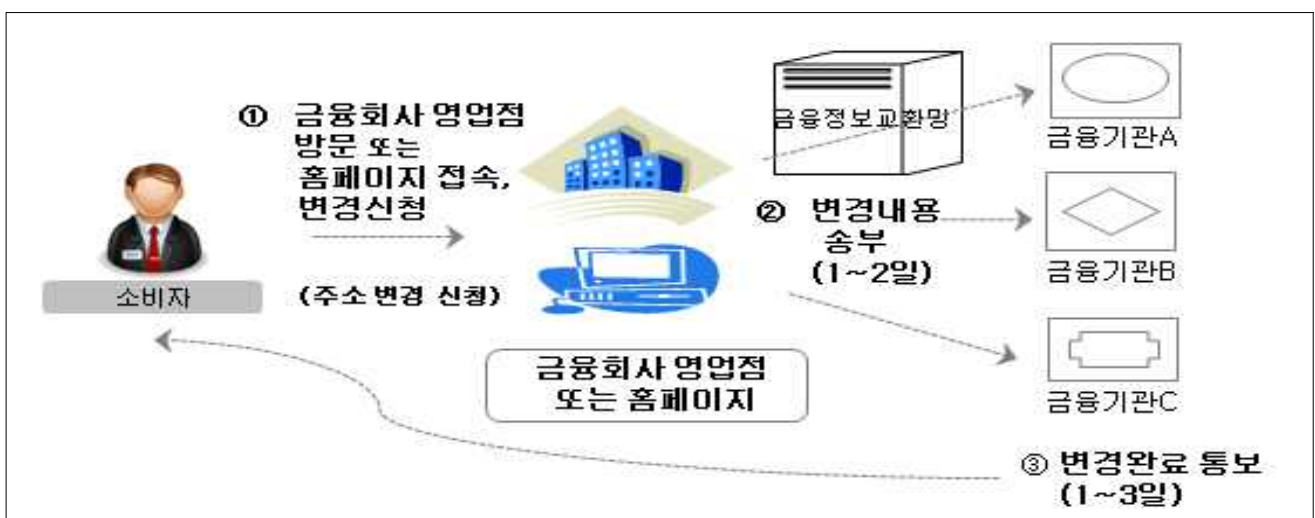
소비자

① 금융회사 영업점 방문 또는 홈페이지 접속, 변경신청

(주소 변경 신청)

금융회사 영업점 또는 홈페이지

금융정보교환망

② 변경내용 송부 (1~2일)

금융기관A

금융기관B

금융기관C

③ 변경완료 통보 (1~3일)